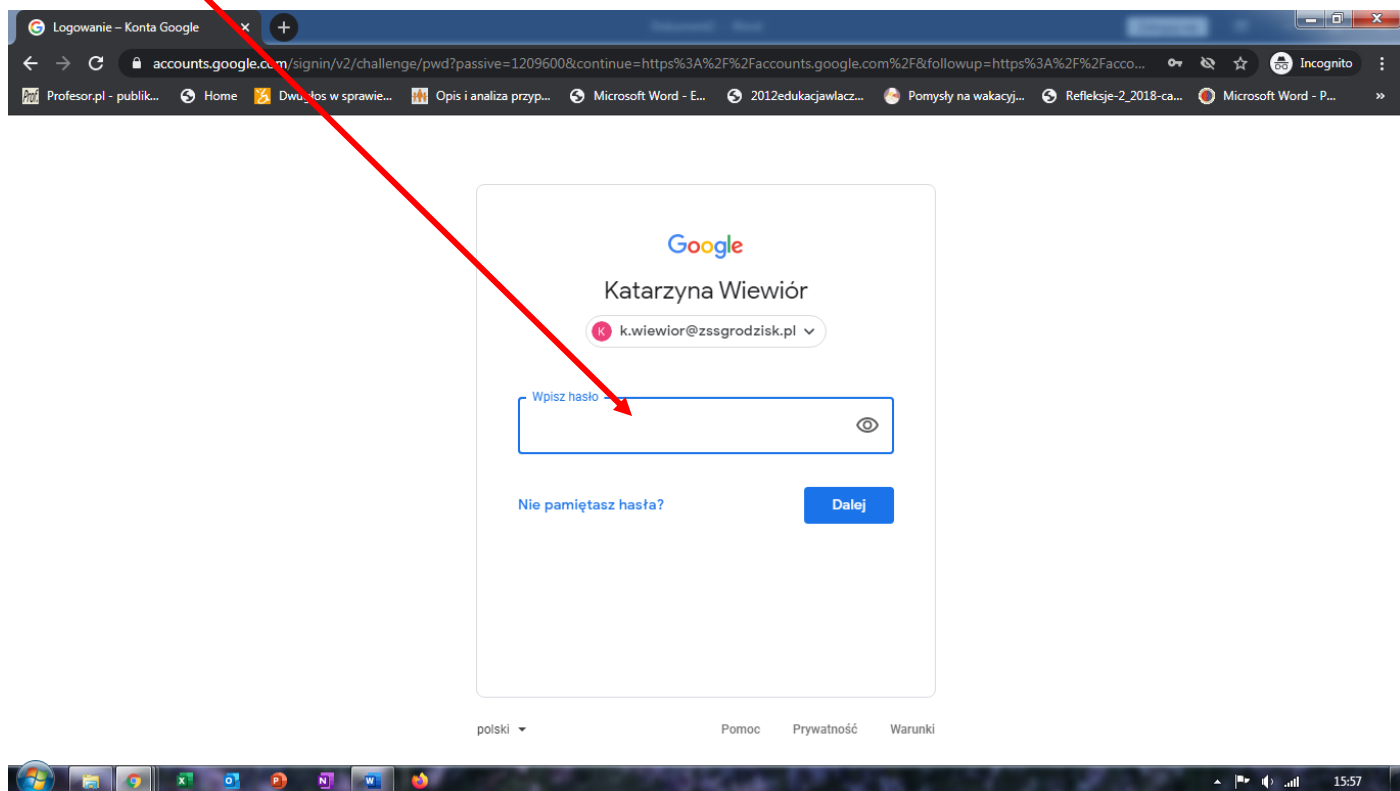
Logowanie – Konta Google ×

accounts.google.com/signin/v2/challenge/pwd?passive=1209600&continue=https%3A%2F%2Faccounts.google.com%2F&followup=https%3A%2F%2Facco...

Incognito

Profesor.pl - publik... Home Dwugłos w sprawie... Opis i analiza przyp... Microsoft Word - E... 2012edukacjawlacz... Pomysły na wakacyj... Refleksje-2_2018-ca... Microsoft Word - P... »

Google

Katarzyna Wiewiór

K k.wiewior@zssgrodzisk.pl

Wpisz hasło

Nie pamiętasz hasła?

Dalej

polski

Pomoc Prywatność Warunki

15:57